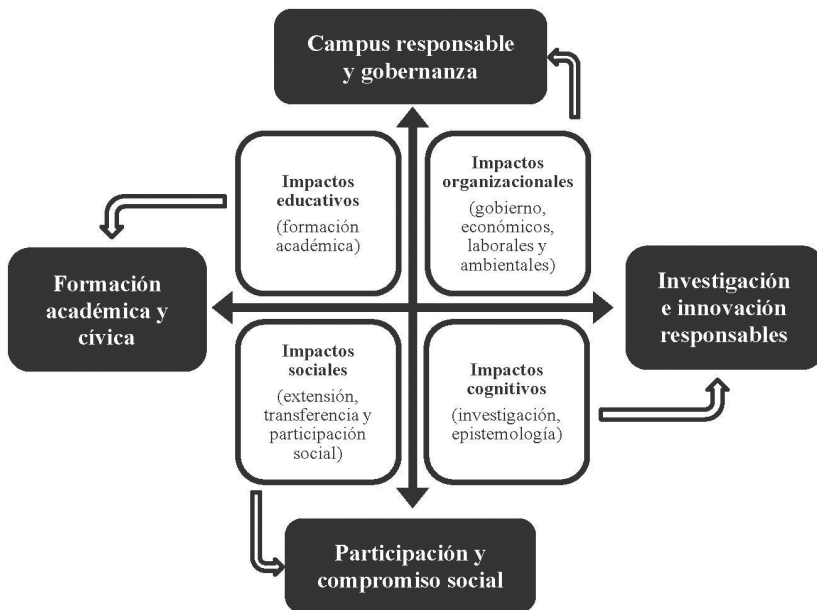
Campus responsable y gobernanza

Impactos educativos
(formación académica)

Impactos organizacionales
(gobierno, económicos, laborales y ambientales)

Formación académica y cívica

Investigación e innovación responsables

Impactos sociales
(extensión, transferencia y participación social)

Impactos cognitivos
(investigación, epistemología)

Participación y compromiso social